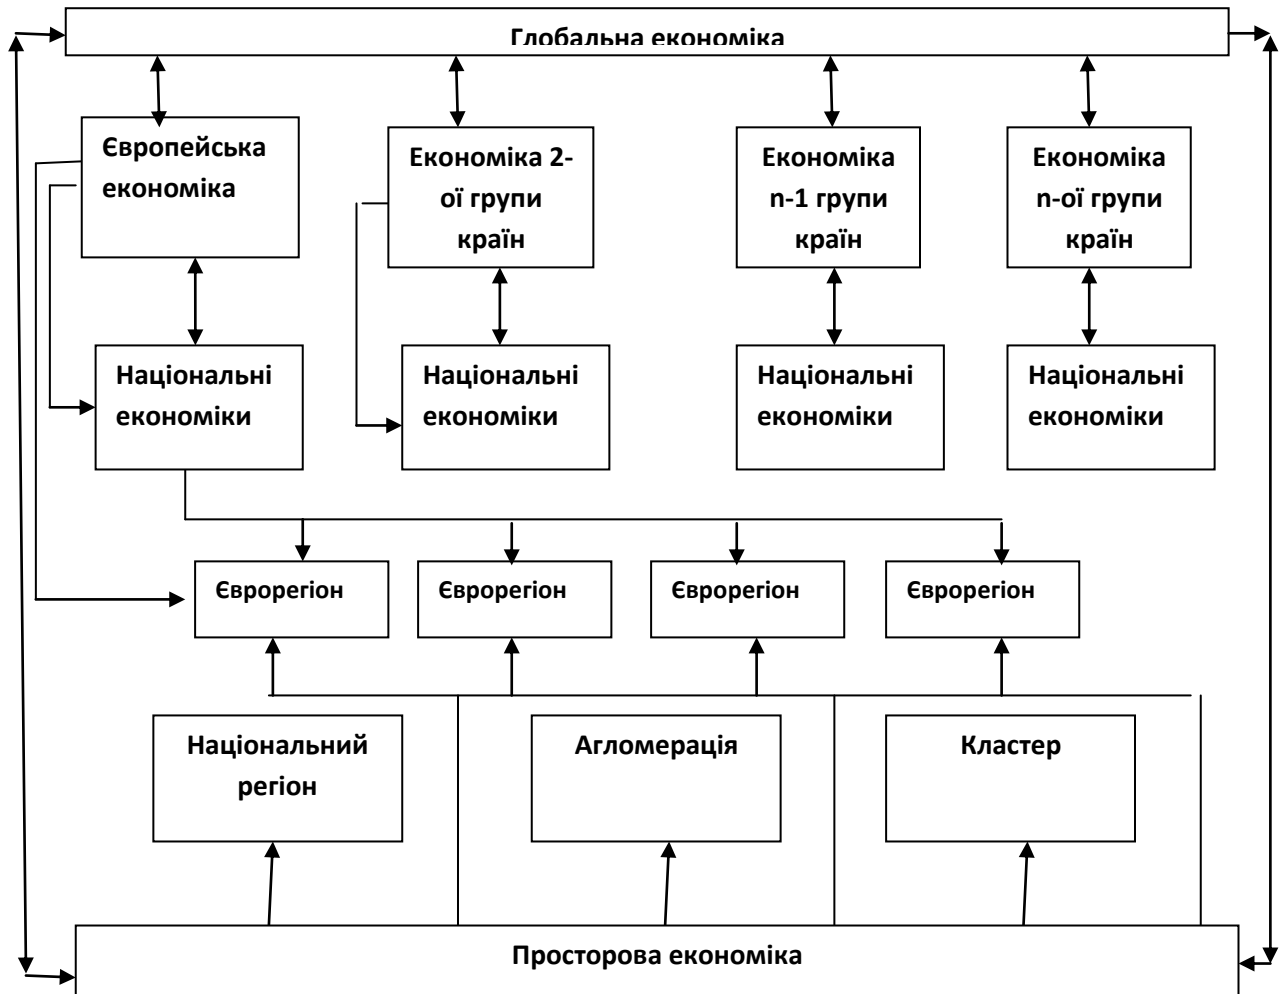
Глобальна економіка

Європейська економіка

Економіка 2-ої групи країн

Економіка n-1 групи країн

Економіка n-ої групи країн

Національні економіки

Національні економіки

Національні економіки

Національні економіки

Єврорегіон

Єврорегіон

Єврорегіон

Єврорегіон

Національний регіон

Агломерація

Кластер

Просторова економіка